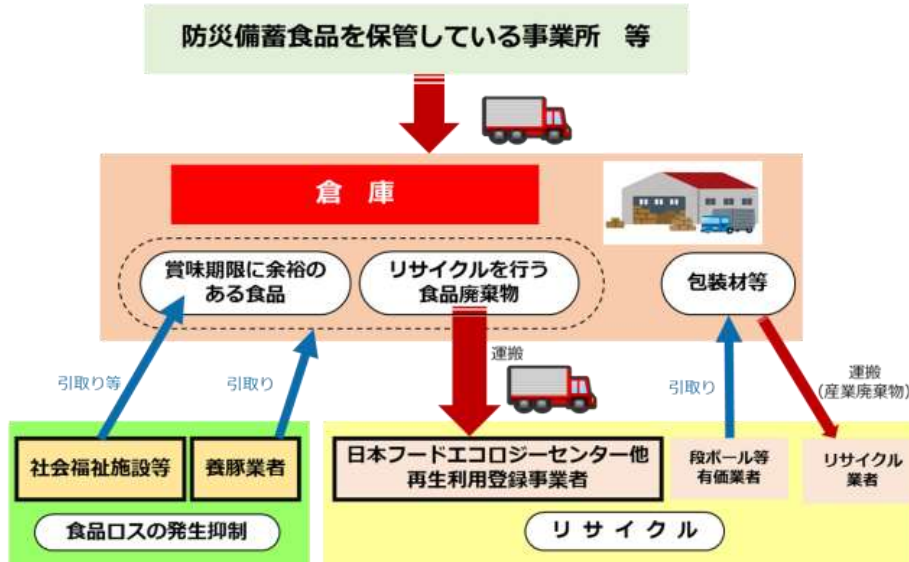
防災備蓄食品を保管している事業所　等

倉　庫

賞味期限に余裕のある食品

リサイクルを行う食品廃棄物

包装材等

引取り等

引取り

運搬

引取り

運搬
(産業廃棄物)

社会福祉施設等

養豚業者

食品ロスの発生抑制

日本フードエコロジーセンター他
再生利用登録事業者

段ボール等
有価業者

リサイクル
業者

リ　サ　イ　ク　ル